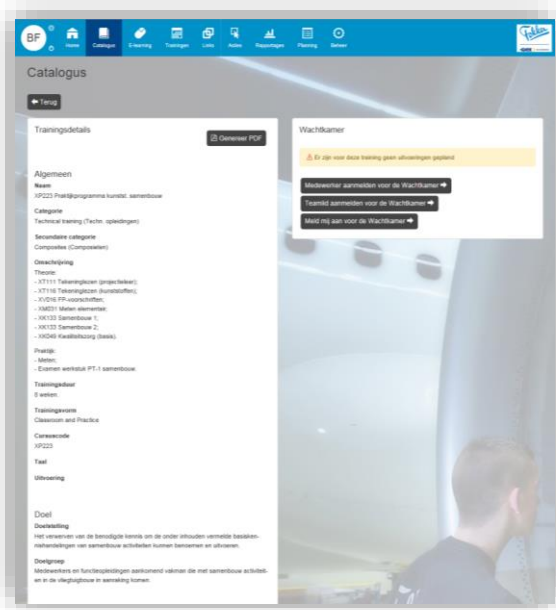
BF

Home Catalogus E-learning Trainingen Links Acties Rapportages Planning Beheer

Catalogus

Terug

Trainingsdetails

Genereer PDF

Algemeen

Naam
XP223-Praktijkprogramma kunstst. samenbouw

Categorie
Technical training (Techn. opleidingen)

Secundaire categorie
Composites (Composieten)

Omschrijving
Theorie:
- XT111 Tekeninglezen (projectieleer);
- XT116 Tekeninglezen (kunststoffen);
- XVD16 FP-voorschriften;
- XM031 Meten elementair;
- XK133 Samenbouw 1;
- XK133 Samenbouw 2;
- XK049 Kwaliteitszorg (basis).

Praktijk:
- Meten;
- Examen werkstuk PT-1 samenbouw.

Trainingsduur
6 weken.

Trainingsvorm
Classroom and Practice

Cursuscode
XP223

Taal

Uitvoering

Doel

Doelstelling
Het verwerven van de benodigde kennis om de onder inhouden vermelde basisken-nishandelingen van samenbouw activiteiten kunnen benoemen en uitvoeren.

Doelgroep
Medewerkers en functieopleidingen aankomend vakman die met samenbouw activiteiten in de vliegtuigbouw in aanraking komen.

Wachtkamer

Er zijn voor deze training geen uitvoeringen gepland

Medewerker aanmelden voor de Wachtkamer

Teamlid aanmelden voor de Wachtkamer

Meld mij aan voor de Wachtkamer